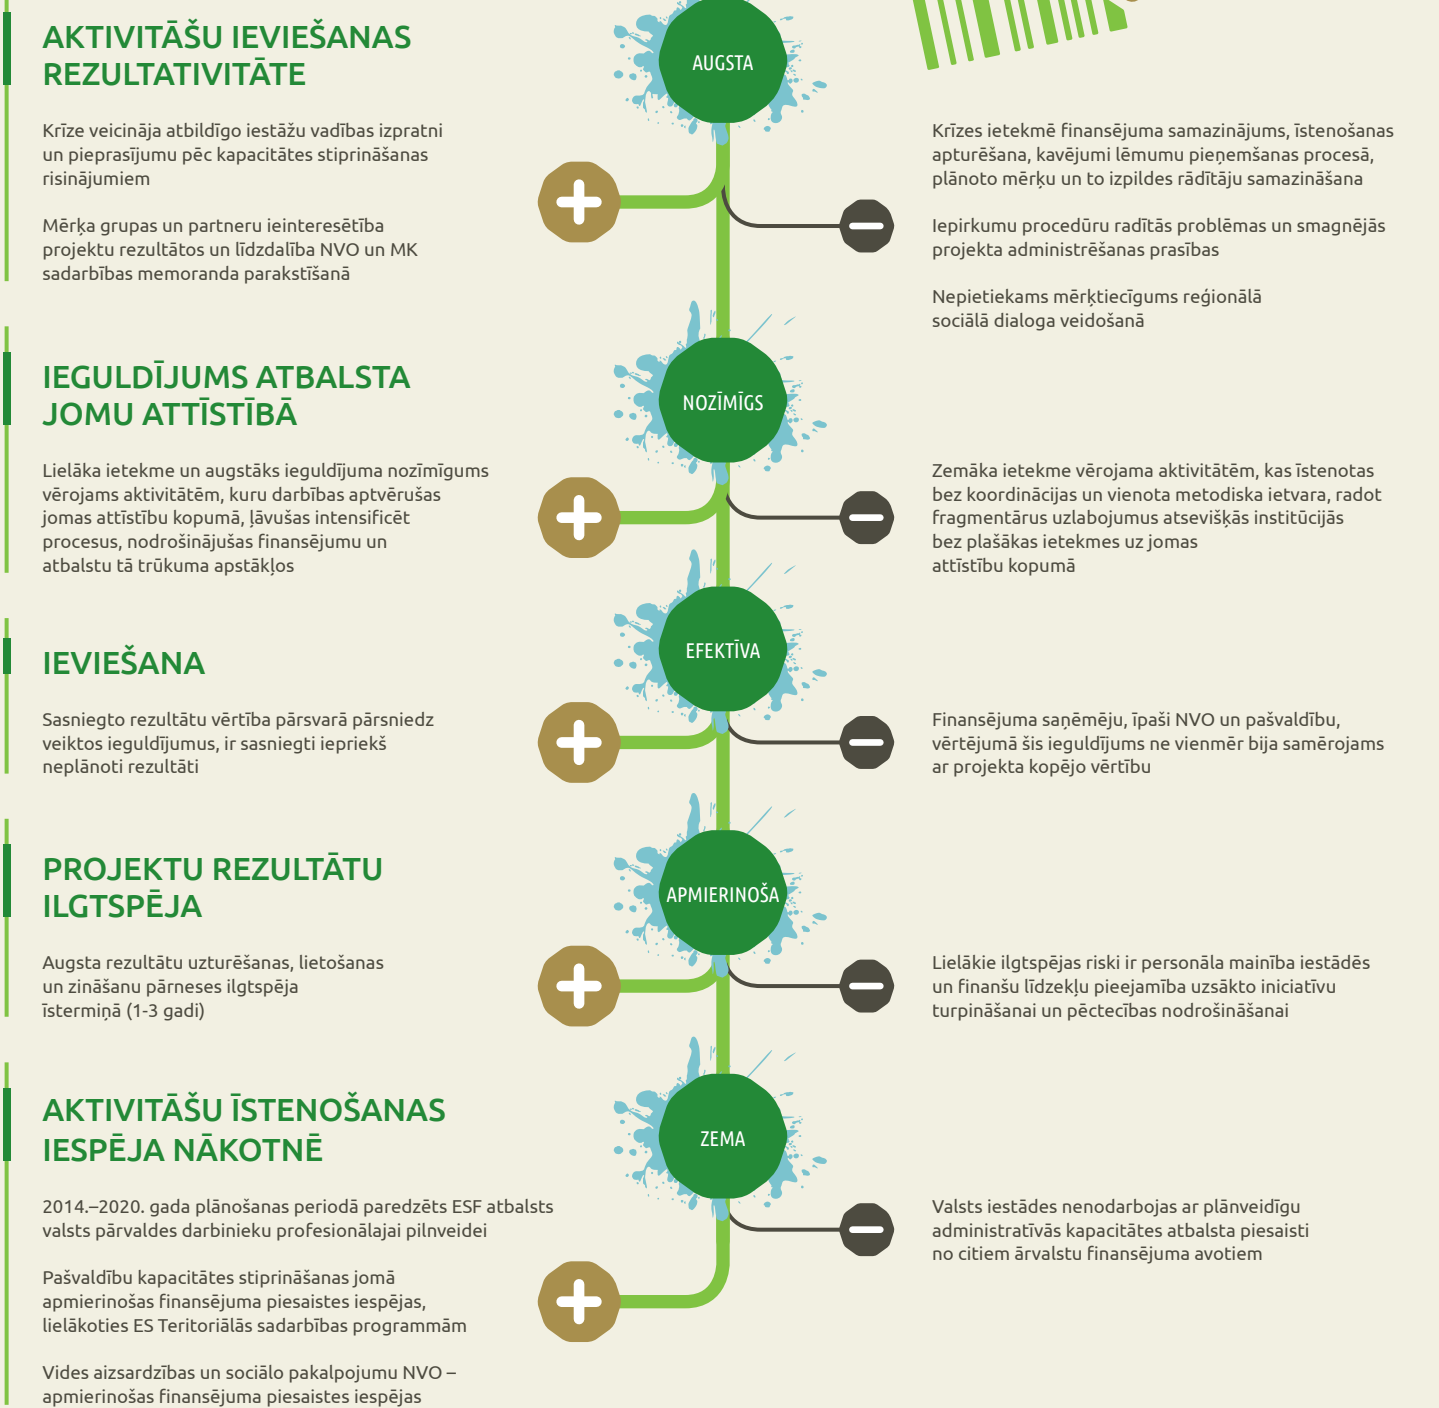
AKTIVITĀŠU IEVIEŠANAS REZULTATIVITĀTE

Krīze veicināja atbildīgo iestāžu vadības izpratni un pieprasījumu pēc kapacitātes stiprināšanas risinājumiem

Mērķa grupas un partneru ieinteresētība projektu rezultātos un līdzdalība NVO un MK sadarbības memoranda parakstīšanā

AUGSTA

Krīzes ietekmē finansējuma samazinājums, īstenošanas apturēšana, kavējumi lēmumu pieņemšanas procesā, plānoto mērķu un to izpildes rādītāju samazināšana

Iepirkumu procedūru radītās problēmas un smagnējās projekta administrēšanas prasības

Nepietiekams mērķtiecīgums reģionālā sociālā dialoga veidošanā

IEGULDĪJUMS ATBALSTA JOMU ATTĪSTĪBĀ

Lielāka ietekme un augstāks ieguldījuma nozīmīgums vērojams aktivitātēm, kuru darbības aptvērušas jomas attīstību kopumā, ļāvušas intensificēt procesus, nodrošinājušas finansējumu un atbalstu tā trūkuma apstākļos

NOZĪMĪGS

Zemāka ietekme vērojama aktivitātēm, kas īstenotas bez koordinācijas un vienota metodiska ietvara, radot fragmentārus uzlabojumus atsevišķās institūcijās bez plašākas ietekmes uz jomas attīstību kopumā

IEVIEŠANA

Sasniegto rezultātu vērtība pārsvarā pārsniedz veiktos ieguldījumus, ir sasniegti iepriekš neplānoti rezultāti

EFEKTĪVA

Finansējuma saņēmēju, īpaši NVO un pašvaldību, vērtējumā šis ieguldījums ne vienmēr bija samērojams ar projekta kopējo vērtību

PROJEKTU REZULTĀTU ILGTSPĒJA

Augsta rezultātu uzturēšanas, lietošanas un zināšanu pārneses ilgtspēja īstermiņā (1-3 gadi)

APMIERINOŠA

Lielākie ilgtspējas riski ir personāla mainība iestādēs un finanšu līdzekļu pieejamība uzsākto iniciatīvu turpināšanai un pēctecības nodrošināšanai

AKTIVITĀŠU ĪSTENOŠANAS IESPĒJA NĀKOTNĒ

2014.–2020. gada plānošanas periodā paredzēts ESF atbalsts valsts pārvaldes darbinieku profesionālajai pilnveidei

Pašvaldību kapacitātes stiprināšanas jomā apmierinošas finansējuma piesaistes iespējas, lielākoties ES Teritoriālās sadarbības programmām

Vides aizsardzības un sociālo pakalpojumu NVO – apmierinošas finansējuma piesaistes iespējas

ZEMA

Valsts iestādes nenodarbojas ar plānveidīgu administratīvās kapacitātes atbalsta piesaisti no citiem ārvalstu finansējuma avotiem